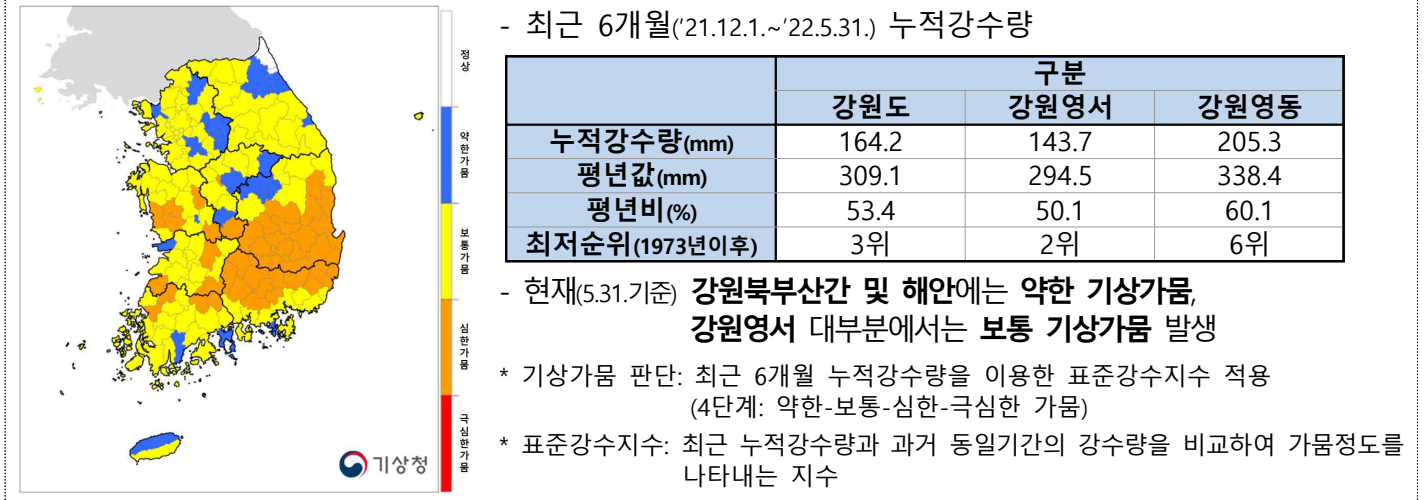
정상

약한가뭄

보통가뭄

심한가뭄

극심한가뭄

기상청

- 최근 6개월('21.12.1.~'22.5.31.) 누적강수량

| | 구분 | | |
|---|---|---|---|
| | 강원도 | 강원영서 | 강원영동 |
| 누적강수량(mm) | 164.2 | 143.7 | 205.3 |
| 평년값(mm) | 309.1 | 294.5 | 338.4 |
| 평년비(%) | 53.4 | 50.1 | 60.1 |
| 최저순위(1973년이후) | 3위 | 2위 | 6위 |

- 현재(5.31.기준) 강원북부산간 및 해안에는 약한 기상가뭄, 강원영서 대부분에서는 보통 기상가뭄 발생

* 기상가뭄 판단: 최근 6개월 누적강수량을 이용한 표준강수지수 적용 (4단계: 약한-보통-심한-극심한 가뭄)

* 표준강수지수: 최근 누적강수량과 과거 동일기간의 강수량을 비교하여 가뭄정도를 나타내는 지수